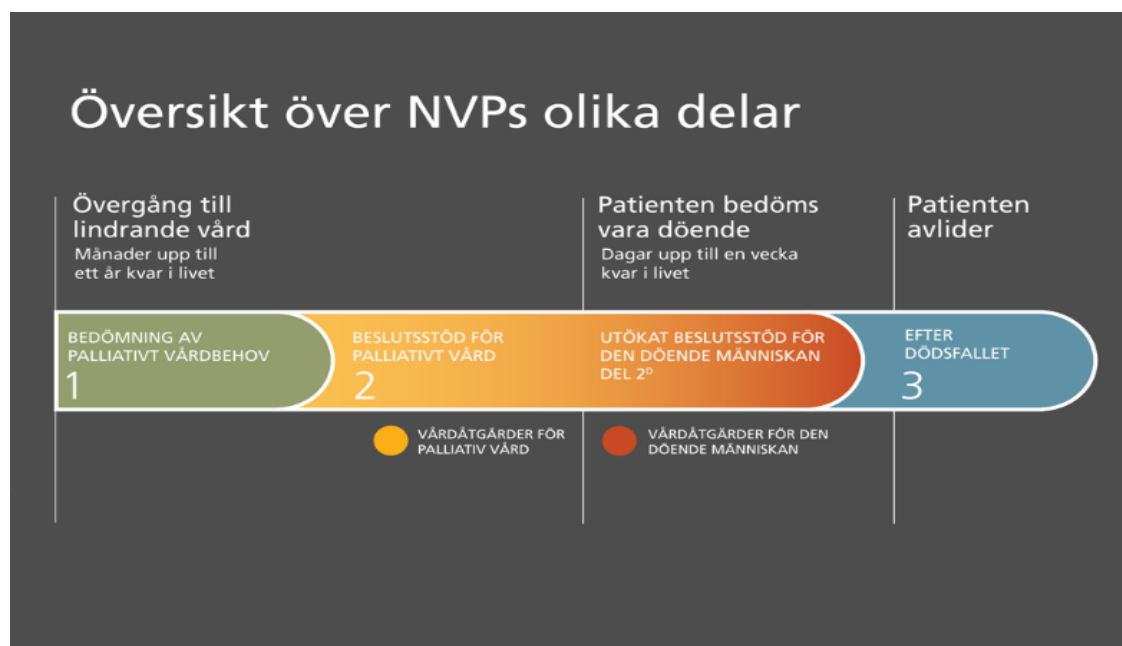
Översikt över NVPs olika delar

Övergång till lindrande vård
Månader upp till ett år kvar i livet

Patienten bedöms vara döende
Dagar upp till en vecka kvar i livet

Patienten avlider

BEDÖMNING AV PALLIATIVT VÅRDBEHOV
1

BESLUTSSTÖD FÖR PALLIATIVT VÅRD
2

UTÖKAT BESLUTSSTÖD FÖR DEN DÖENDE MÄNNISKAN DEL $2^D$

EFTER DÖDSFALLET
3

VÅRDÅTGÄRDER FÖR PALLIATIV VÅRD

VÅRDÅTGÄRDER FÖR DEN DÖENDE MÄNNISKAN